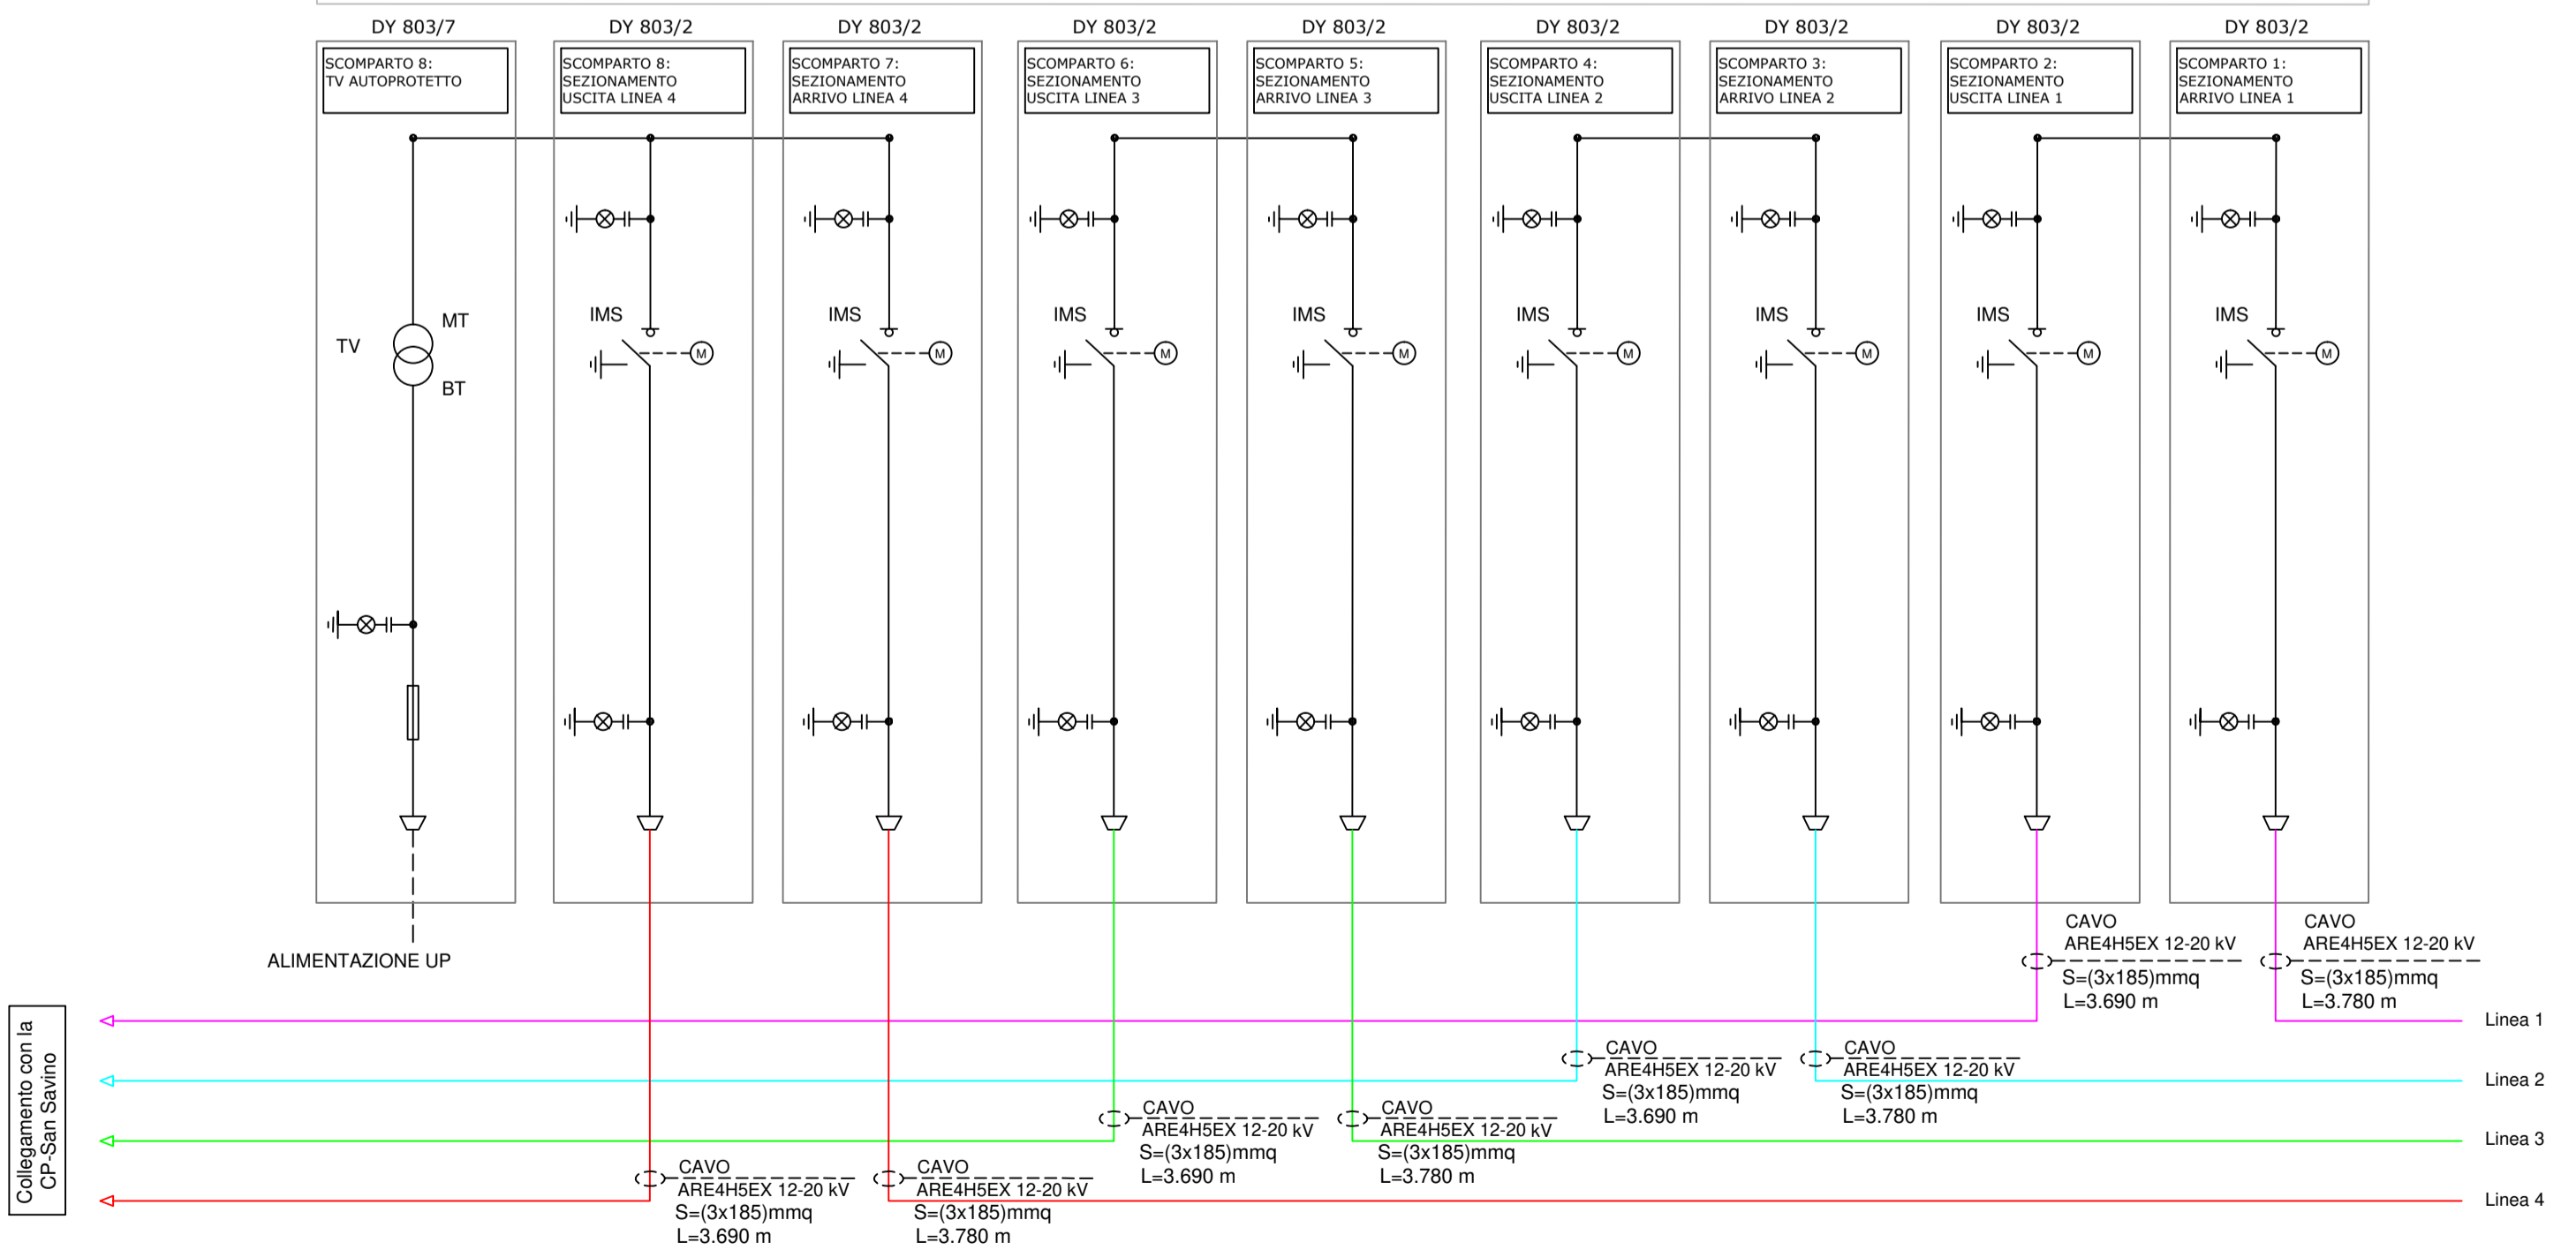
DY 803/7
SCOMPARTO 8:
TV AUTOPROTETTO

DY 803/2
SCOMPARTO 8:
SEZIONAMENTO
USCITA LINEA 4

DY 803/2
SCOMPARTO 7:
SEZIONAMENTO
ARRIVO LINEA 4

DY 803/2
SCOMPARTO 6:
SEZIONAMENTO
USCITA LINEA 3

DY 803/2
SCOMPARTO 5:
SEZIONAMENTO
ARRIVO LINEA 3

DY 803/2
SCOMPARTO 4:
SEZIONAMENTO
USCITA LINEA 2

DY 803/2
SCOMPARTO 3:
SEZIONAMENTO
ARRIVO LINEA 2

DY 803/2
SCOMPARTO 2:
SEZIONAMENTO
USCITA LINEA 1

DY 803/2
SCOMPARTO 1:
SEZIONAMENTO
ARRIVO LINEA 1

TV MT BT

IMS M IMS M IMS M IMS M IMS M IMS M IMS M IMS M

ALIMENTAZIONE UP

CAVO
ARE4H5EX 12-20 kV
S=(3x185)mmq
L=3.690 m

CAVO
ARE4H5EX 12-20 kV
S=(3x185)mmq
L=3.780 m

Linea 1

CAVO
ARE4H5EX 12-20 kV
S=(3x185)mmq
L=3.690 m

CAVO
ARE4H5EX 12-20 kV
S=(3x185)mmq
L=3.780 m

Linea 2

CAVO
ARE4H5EX 12-20 kV
S=(3x185)mmq
L=3.690 m

CAVO
ARE4H5EX 12-20 kV
S=(3x185)mmq
L=3.780 m

Linea 3

CAVO
ARE4H5EX 12-20 kV
S=(3x185)mmq
L=3.690 m

CAVO
ARE4H5EX 12-20 kV
S=(3x185)mmq
L=3.780 m

Linea 4

Collegamento con la CP-San Savino